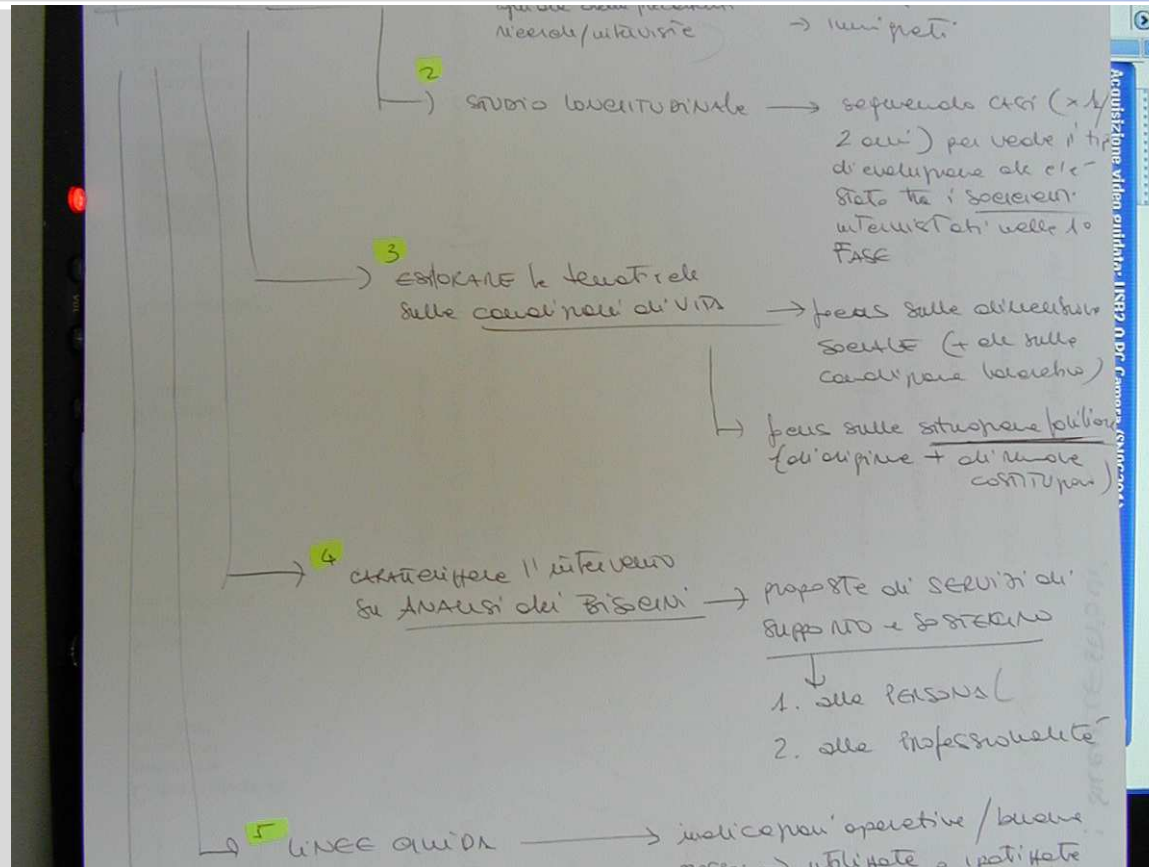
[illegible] ricerche/interviste → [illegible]

2

) STUDIO LONGITUDINALE → seguendo casi (x 1/2 anni) per vedere il tipo di evoluzione che c'è stato tra i soggetti intervistati nella 1° FASE

3

) ESPLORARE le tematiche sulle condizioni di VITA → focus sulle dimensioni sociale (+ di sulle condizione lavorativa)

→ focus sulle situazione familiare (di origine + di nuova costituzione)

4

→ caratterizzare l'intervento su ANALISI dei BISOGNI → proposte di SERVIZI di supporto e sostegno

↓

1. alla PERSONA

2. alla professionalità

5

LINEE GUIDA → indicazioni operative / buone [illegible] utilizzate e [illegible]